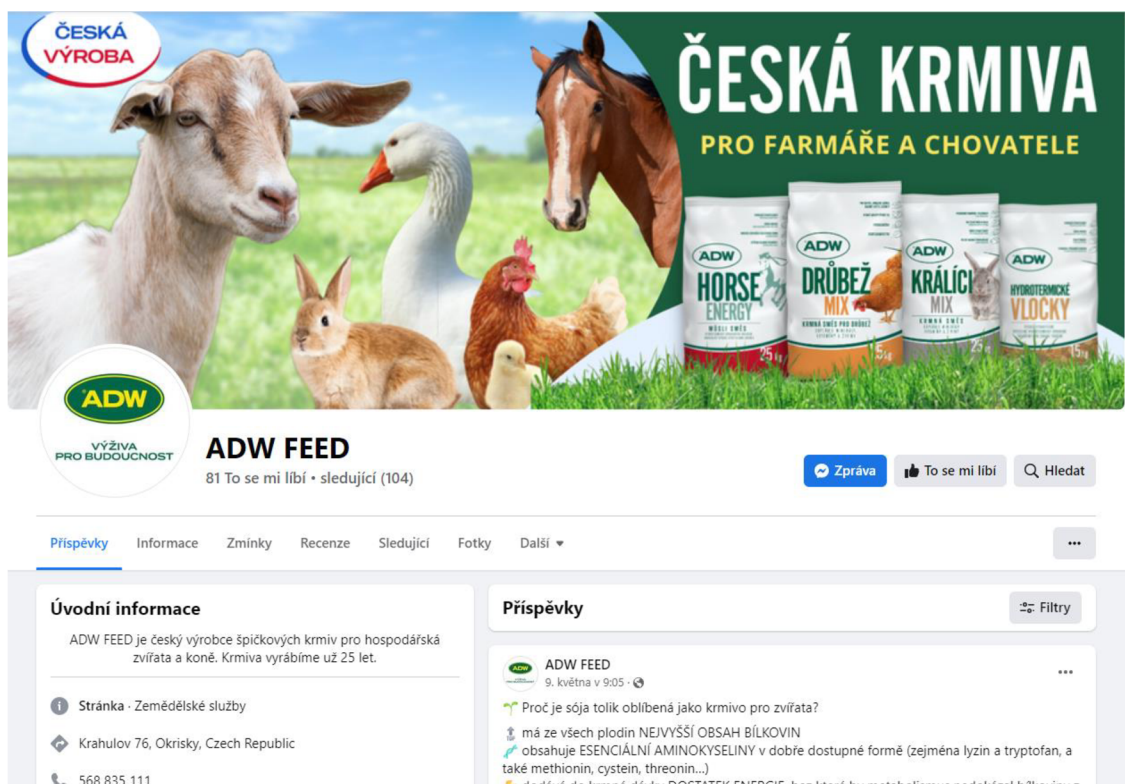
ČESKÁ VÝROBA

ČESKÁ KRMIVA
PRO FARMÁŘE A CHOVATELE

ADW HORSE ENERGY
ADW DRŮBEŽ MIX
ADW KRÁLÍCI MIX
ADW HYDROTERMICKÉ VLOČKY

ADW
VÝŽIVA PRO BUDOUCNOST

ADW FEED
81 To se mi líbí • sledující (104)

Zpráva
To se mi líbí
Hledat

Příspěvky
Informace
Zmínky
Recenze
Sledující
Fotky
Další
...

Úvodní informace
ADW FEED je český výrobce špičkových krmiv pro hospodářská zvířata a koně. Krmiva vyrábíme už 25 let.

Stránka · Zemědělské služby

Krahulov 76, Okrisky, Czech Republic

568 835 111

Příspěvky
Filtry

ADW FEED
9. května v 9:05 ·
...

Proč je sója tolik oblíbená jako krmivo pro zvířata?

má ze všech plodin NEJVYŠŠÍ OBSAH BÍLKOVIN
obsahuje ESENCIÁLNÍ AMINOKYSELINY v dobře dostupné formě (zejména lyzin a tryptofan, a také methionin, cystein, threonin...)
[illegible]